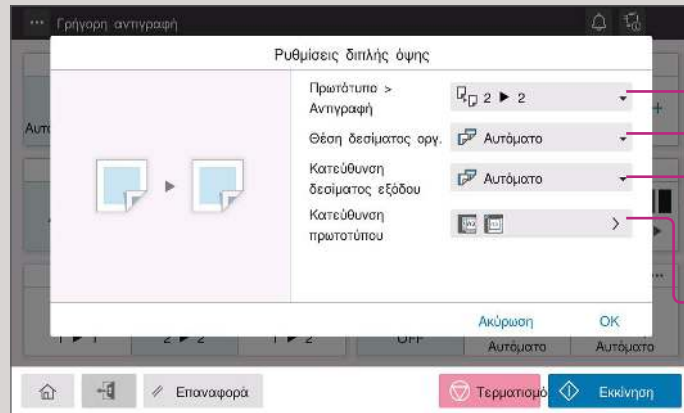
Γρήγορη αντιγραφή

Ρυθμίσεις διπλής όψης

Πρωτότυπο > Αντιγραφή

2 ► 2

Θέση δεσίματος ορχ.

Αυτόματο

Κατεύθυνση δεσίματος εξόδου

Αυτόματο

Κατεύθυνση πρωτοτύπου

Ακύρωση

OK

Αυτο

1 ► 1

2 ► 2

1 ► 2

OFF

Αυτόματο

Αυτόματο

Επαναφορά

Τερματισμό

Εκκίνηση